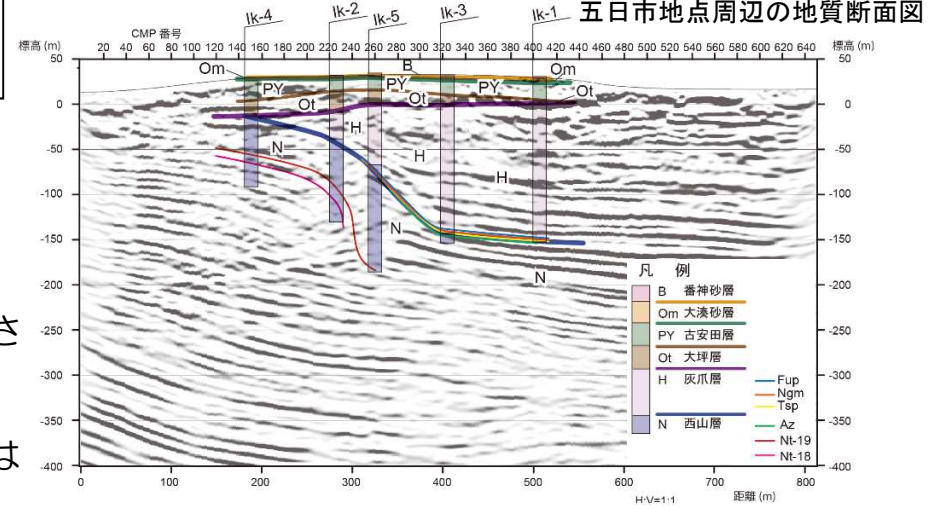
五日市地点周辺の地質断面図

Ik-4 Ik-2 Ik-5 Ik-3 Ik-1

CMP 番号
20 40 60 80 100 120 140 160 180 200 220 240 260 280 300 320 340 360 380 400 420 440 460 480 500 520 540 560 580 600 620 640

標高 (m)
50
0
-50
-100
-150
-200
-250
-300
-350
-400

標高 (m)
50
0
-50
-100
-150
-200
-250
-300
-350
-400

Om B Om
PY PY PY
Ot Ot Ot
H H H
N N N

0 100 200 300 400 500 600 700 800
距離 (m)
H:V=1:1

凡 例
B 番神砂層
Om 大湊砂層
PY 古安田層
Ot 大坪層
H 灰爪層
N 西山層

Fup
Ngm
Tsp
Az
Nt-19
Nt-18

さ
は